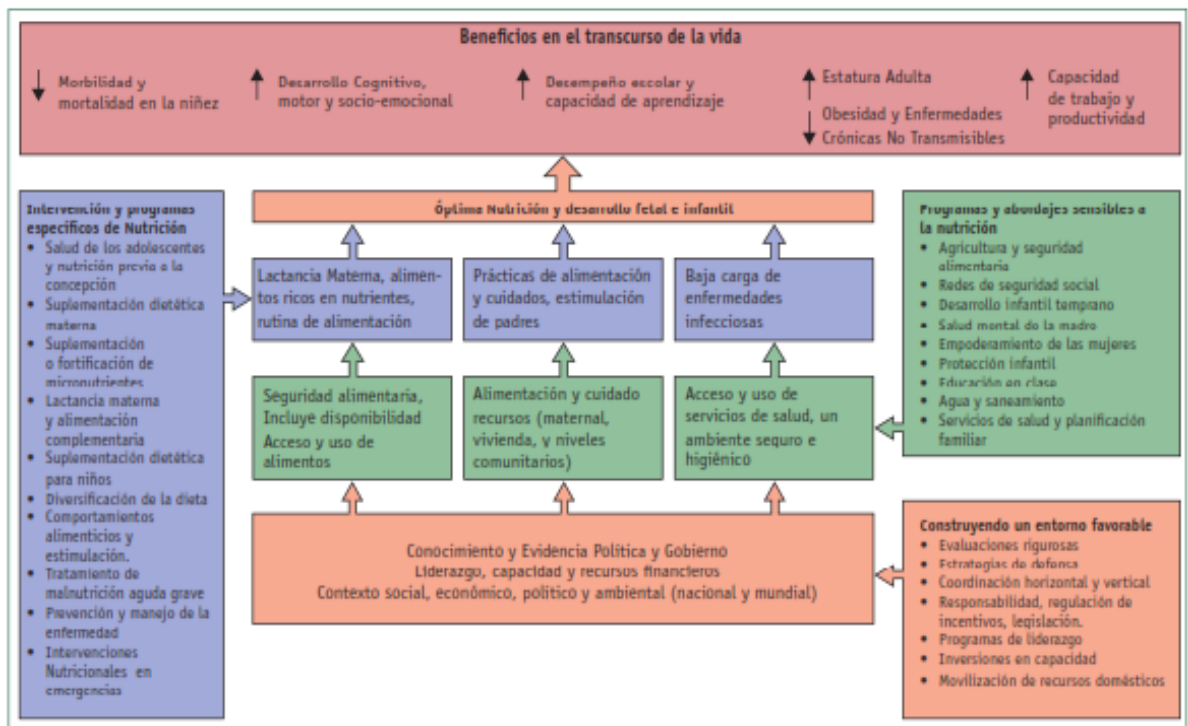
Beneficios en el transcurso de la vida

↓ Morbilidad y mortalidad en la niñez

↑ Desarrollo Cognitivo, motor y socio-emocional

↑ Desempeño escolar y capacidad de aprendizaje

↑ Estatura Adulta

↓ Obesidad y Enfermedades Crónicas No Transmisibles

↑ Capacidad de trabajo y productividad

Intervención y programas específicos de Nutrición
- Salud de los adolescentes y nutrición previo a la concepción
- Suplementación dietética materna
- Suplementación o fortificación de micronutrientes
- Lactancia materna y alimentación complementaria
- Suplementación dietética para niños
- Diversificación de la dieta
- Comportamientos alimenticios y estimulación.
- Tratamiento de malnutrición aguda grave
- Prevención y manejo de la enfermedad
- Intervenciones Nutricionales en emergencias

Óptima Nutrición y desarrollo fetal e infantil

Lactancia Materna, alimentos ricos en nutrientes, rutina de alimentación

Prácticas de alimentación y cuidados, estimulación de padres

Baja carga de enfermedades infecciosas

Seguridad alimentaria, Incluye disponibilidad Acceso y uso de alimentos

Alimentación y cuidado recursos (maternal, vivienda, y niveles comunitarios)

Acceso y uso de servicios de salud, un ambiente seguro e higiénico

Programas y abordajes sensibles a la nutrición
- Agricultura y seguridad alimentaria
- Redes de seguridad social
- Desarrollo infantil temprano
- Salud mental de la madre
- Empoderamiento de las mujeres
- Protección infantil
- Educación en clase
- Agua y saneamiento
- Servicios de salud y planificación familiar

Conocimiento y Evidencia Política y Gobierno
Liderazgo, capacidad y recursos financieros
Contexto social, económico, político y ambiental (nacional y mundial)

Construyendo un entorno favorable
- Evaluaciones rigurosas
- Estrategias de defensa
- Coordinación horizontal y vertical
- Responsabilidad, regulación de incentivos, legislación.
- Programas de liderazgo
- Inversiones en capacidad
- Movilización de recursos domésticos